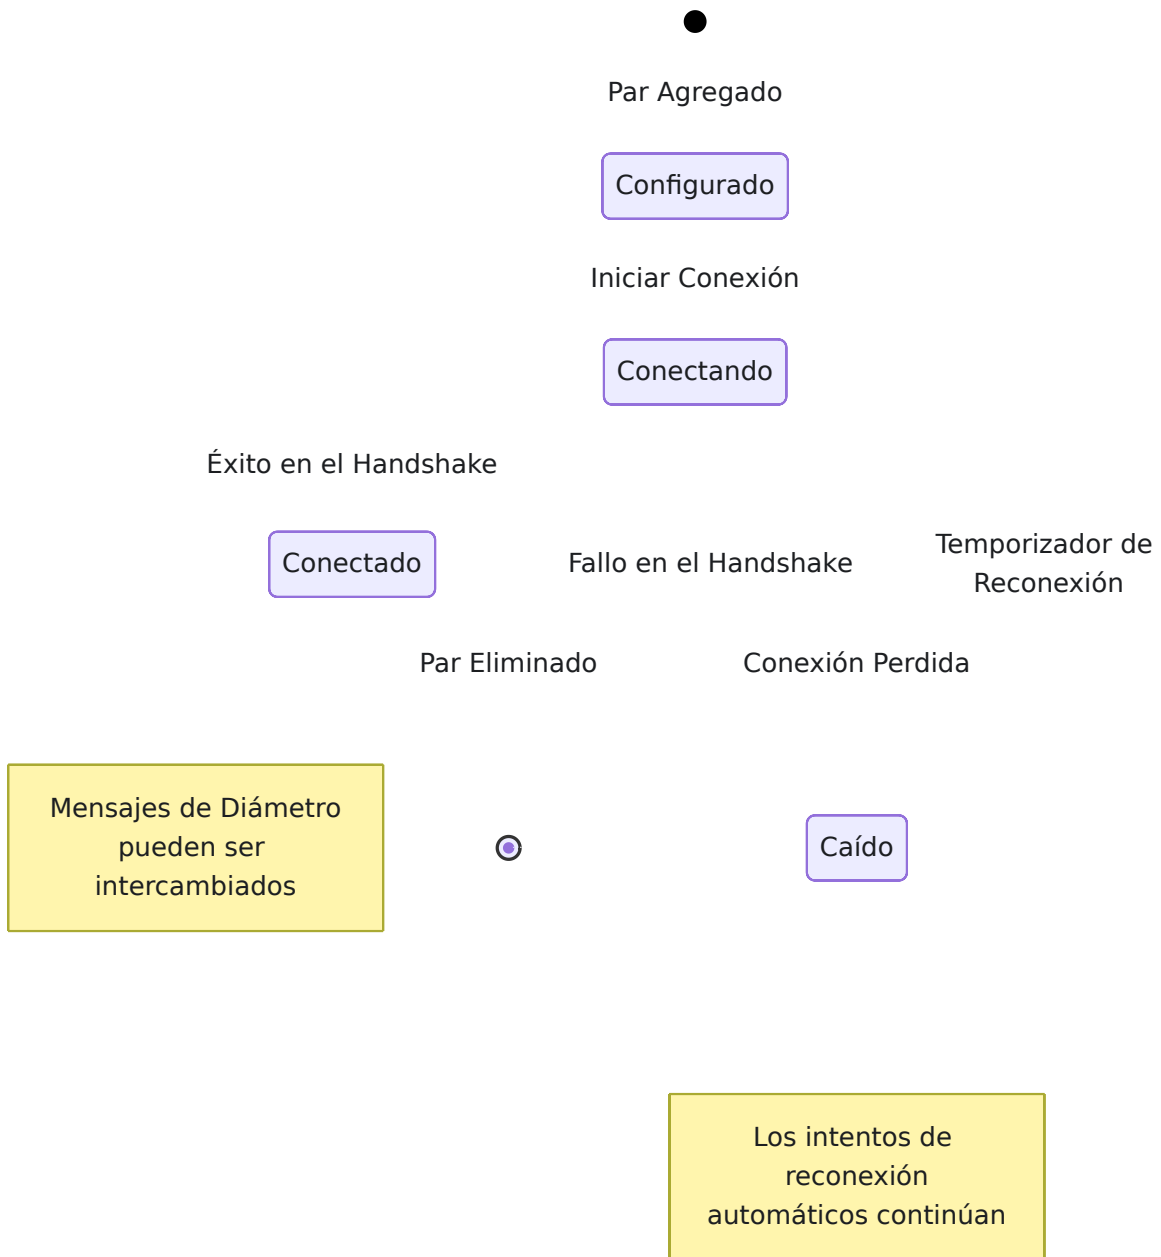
Par Agregado

Configurado

Iniciar Conexión

Conectando

Éxito en el Handshake

Conectado

Fallo en el Handshake

Temporizador de Reconexión

Par Eliminado

Conexión Perdida

Mensajes de Diámetro pueden ser intercambiados

Caído

Los intentos de reconexión automáticos continúan